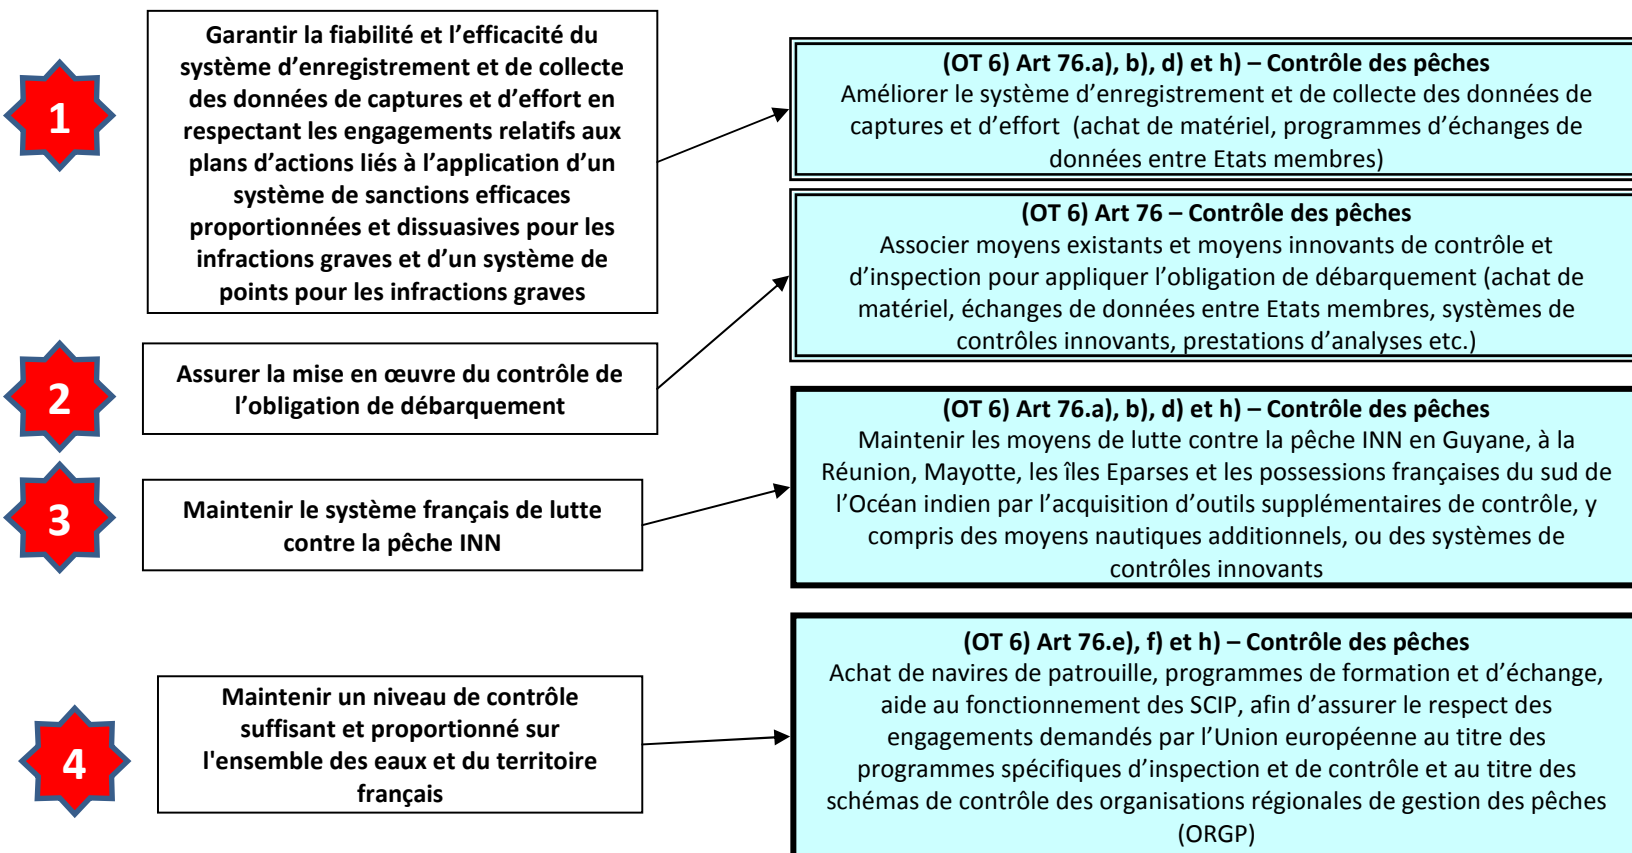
1

Garantir la fiabilité et l'efficacité du système d'enregistrement et de collecte des données de captures et d'effort en respectant les engagements relatifs aux plans d'actions liés à l'application d'un système de sanctions efficaces proportionnées et dissuasives pour les infractions graves et d'un système de points pour les infractions graves

(OT 6) Art 76.a), b), d) et h) – Contrôle des pêches
Améliorer le système d'enregistrement et de collecte des données de captures et d'effort (achat de matériel, programmes d'échanges de données entre Etats membres)

(OT 6) Art 76 – Contrôle des pêches
Associer moyens existants et moyens innovants de contrôle et d'inspection pour appliquer l'obligation de débarquement (achat de matériel, échanges de données entre Etats membres, systèmes de contrôles innovants, prestations d'analyses etc.)

2

Assurer la mise en œuvre du contrôle de l'obligation de débarquement

(OT 6) Art 76.a), b), d) et h) – Contrôle des pêches
Maintenir les moyens de lutte contre la pêche INN en Guyane, à la Réunion, Mayotte, les îles Eparses et les possessions françaises du sud de l'Océan indien par l'acquisition d'outils supplémentaires de contrôle, y compris des moyens nautiques additionnels, ou des systèmes de contrôles innovants

3

Maintenir le système français de lutte contre la pêche INN

(OT 6) Art 76.e), f) et h) – Contrôle des pêches
Achat de navires de patrouille, programmes de formation et d'échange, aide au fonctionnement des SCIP, afin d'assurer le respect des engagements demandés par l'Union européenne au titre des programmes spécifiques d'inspection et de contrôle et au titre des schémas de contrôle des organisations régionales de gestion des pêches (ORGP)

4

Maintenir un niveau de contrôle suffisant et proportionné sur l'ensemble des eaux et du territoire français